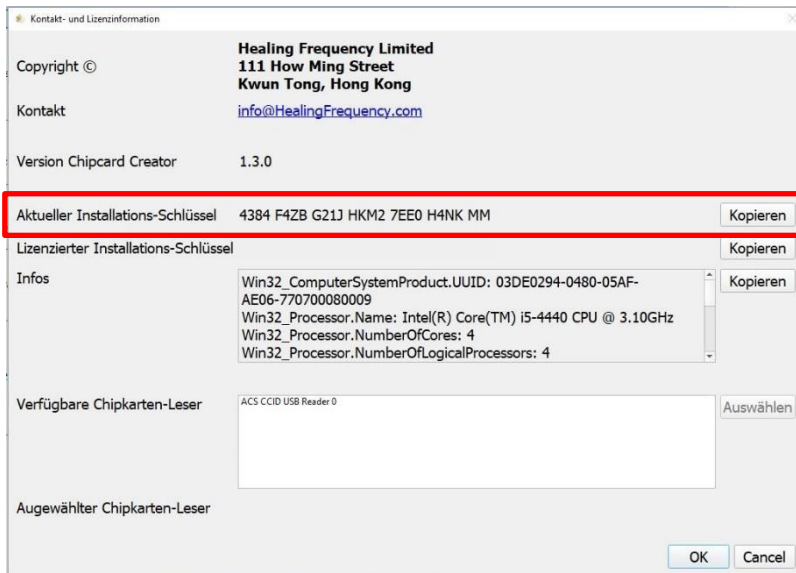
Kontakt- und Lizenzinformation

Copyright ©

Healing Frequency Limited
111 How Ming Street
Kwun Tong, Hong Kong

Kontakt

info@HealingFrequency.com

Version Chipcard Creator

1.3.0

Aktueller Installations-Schlüssel

4384 F4ZB G21J HKM2 7EE0 H4NK MM

Kopieren

Lizenzierter Installations-Schlüssel

Kopieren

Infos

Win32_ComputerSystemProduct.UUID: 03DE0294-0480-05AF-AE06-770700080009
Win32_Processor.Name: Intel(R) Core(TM) i5-4440 CPU @ 3.10GHz
Win32_Processor.NumberOfCores: 4
Win32_Processor.NumberOfLogicalProcessors: 4

Kopieren

Verfügbare Chipkarten-Leser

ACS CCID USB Reader 0

Auswählen

Augewählter Chipkarten-Leser

OK

Cancel